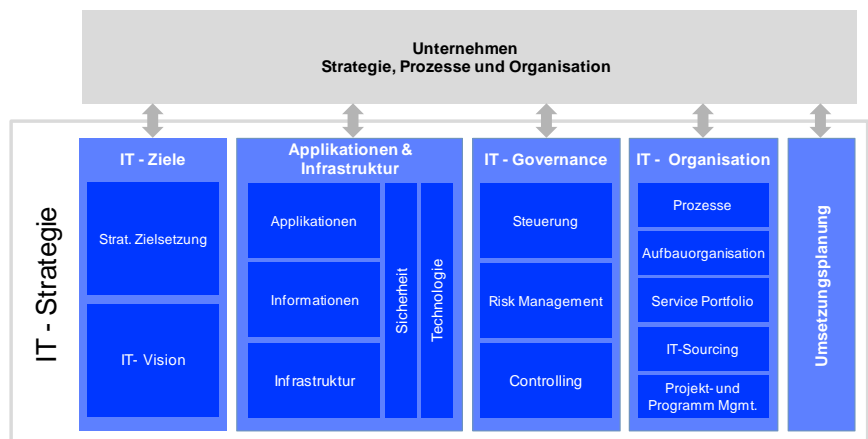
Unternehmen
Strategie, Prozesse und Organisation

IT - Strategie

IT - Ziele

Strat. Zielsetzung

IT- Vision

Applikationen & Infrastruktur

Applikationen

Informationen

Infrastruktur

Sicherheit

Technologie

IT - Governance

Steuerung

Risk Management

Controlling

IT - Organisation

Prozesse

Aufbauorganisation

Service Portfolio

IT-Sourcing

Projekt- und Programm Mgmt.

Umsetzungsplanung